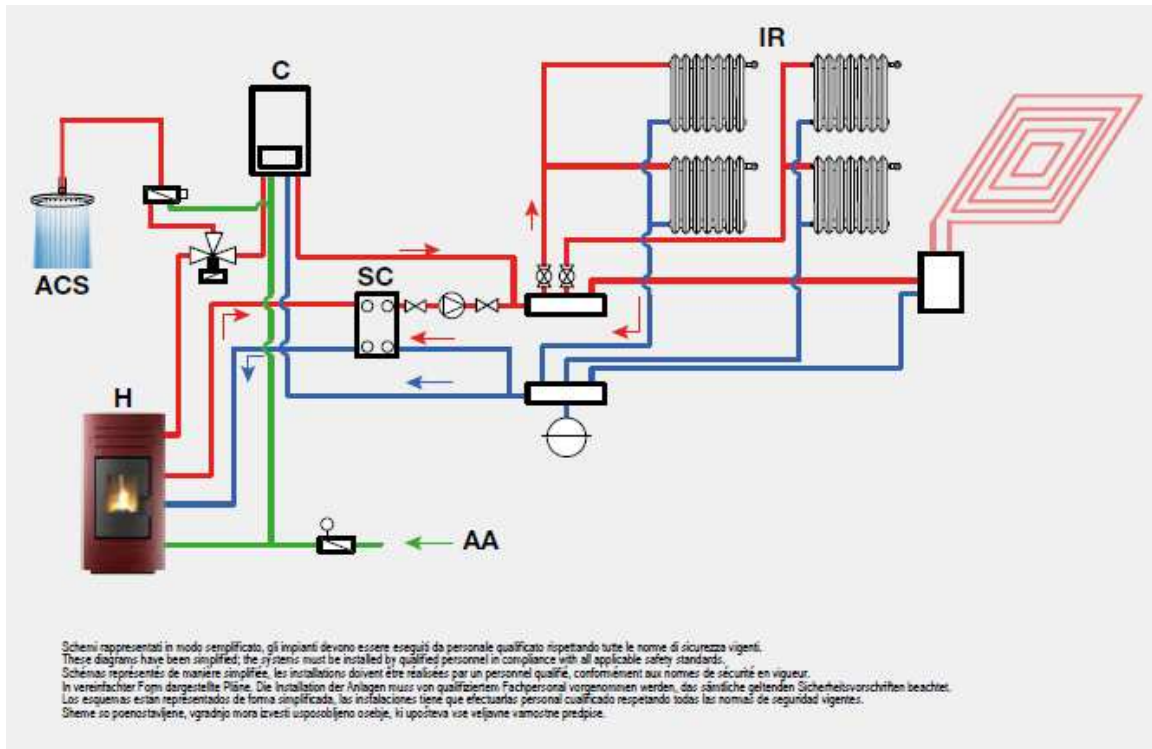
C

IR

ACS

SC

H

AA

Schemi rappresentati in modo semplificato, gli impianti devono essere eseguiti da personale qualificato rispettando tutte le norme di sicurezza vigenti.
These diagrams have been simplified; the systems must be installed by qualified personnel in compliance with all applicable safety standards.
Schémas représentés de manière simplifiée, les installations doivent être réalisées par un personnel qualifié, conformément aux normes de sécurité en vigueur.
In vereinfachter Form dargestellte Pläne. Die Installation der Anlagen muss von qualifiziertem Fachpersonal vorgenommen werden, das sämtliche geltenden Sicherheitsvorschriften beachtet.
Los esquemas están representados de forma simplificada, las instalaciones tiene que efectuarlas personal cualificado respetando todas las normas de seguridad vigentes.
Sheme so poenostavljene, vgradnjo mora izvesti usposobljeno osebje, ki upošteva vse veljavne varnostne predpise.